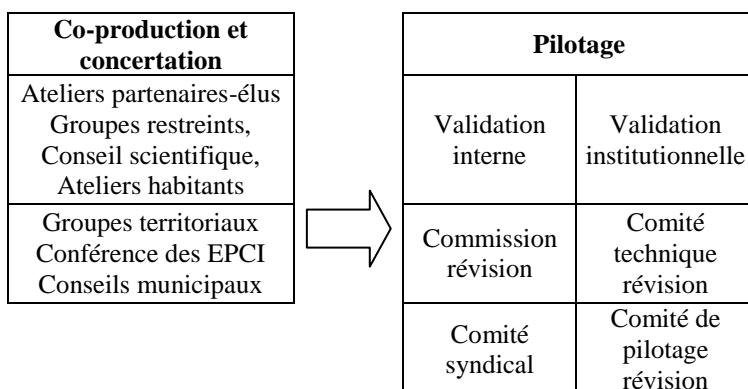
| Co-production et concertation |
|---|
| Ateliers partenaires-élus Groupes restreints, Conseil scientifique, Ateliers habitants |
| Groupes territoriaux Conférence des EPCI Conseils municipaux |

| Pilotage | |
|---|---|
| Validation interne | Validation institutionnelle |
| Commission révision | Comité technique révision |
| Comité syndical | Comité de pilotage révision |